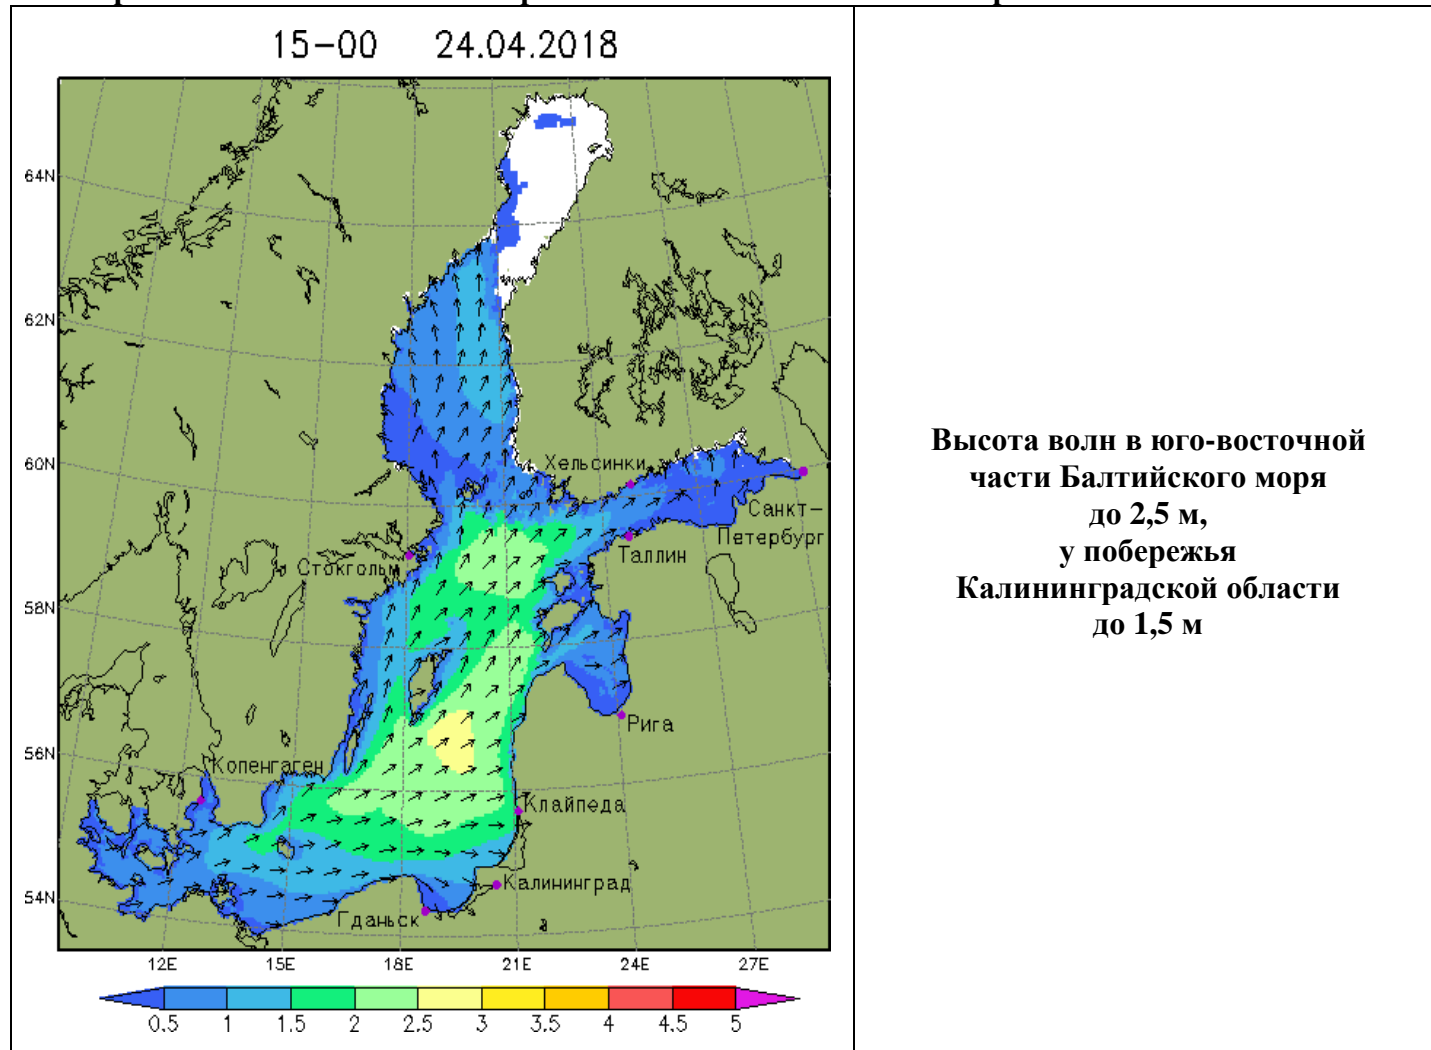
15-00 24.04.2018

64N
62N
60N
58N
56N
54N

Хельсинки
Санкт-Петербург
Таллин
Стокгольм
Рига
Копенгаген
Клайпеда
Калининград
Гданьск

12E 15E 18E 21E 24E 27E

0.5 1 1.5 2 2.5 3 3.5 4 4.5 5

Высота волн в юго-восточной части Балтийского моря до 2,5 м, у побережья Калининградской области до 1,5 м